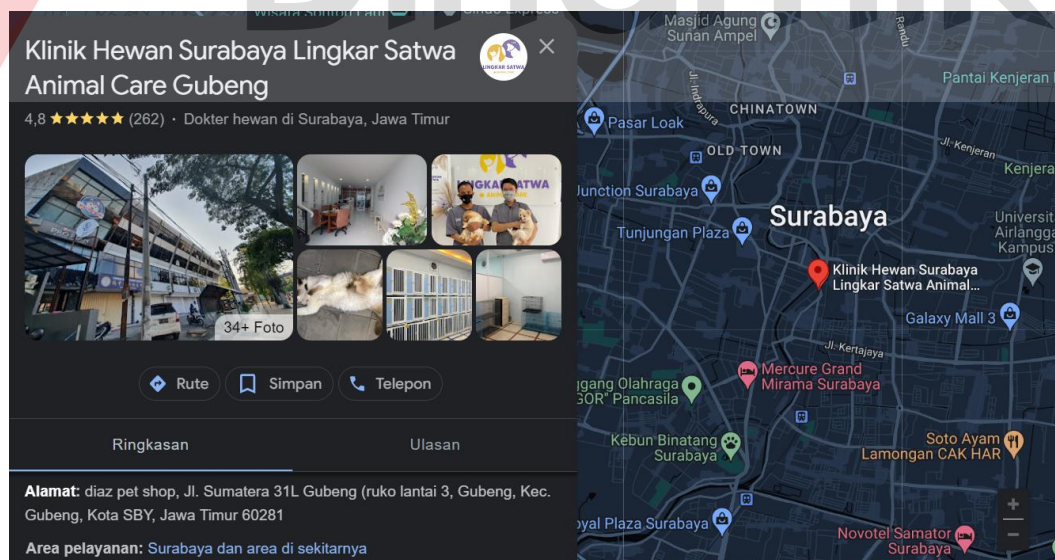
Klinik Hewan Surabaya Lingkar Satwa Animal Care Gubeng

LINGKAR SATWA

×

4,8 ★★★★★ (262) · Dokter hewan di Surabaya, Jawa Timur

34+ Foto

Rute

Simpan

Telepon

Ringkasan

Ulasan

Alamat: diaz pet shop, Jl. Sumatera 31L Gubeng (ruko lantai 3, Gubeng, Kec. Gubeng, Kota SBY, Jawa Timur 60281

Area pelayanan: Surabaya dan area di sekitarnya

Masjid Agung Sunan Ampel

Randu

Pantai Kenjeran

Jl. Indrapura

CHINATOWN

Pasar Loak

OLD TOWN

Jl. Kenjeran

Kenjera

Junction Surabaya

Surabaya

Universit Airlangga Kampus

Tunjungan Plaza

Klinik Hewan Surabaya Lingkar Satwa Animal...

Galaxy Mall 3

Jl. Kertajaya

Mercure Grand Mirama Surabaya

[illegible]gang Olahraga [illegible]BOR" Pancasila

Kebun Binatang Surabaya

Soto Ayam Lamongan CAK HAR

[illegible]oyal Plaza Surabaya

Novotel Samator Surabaya

Wisata Sumur Tani

Cindo Express

+

−